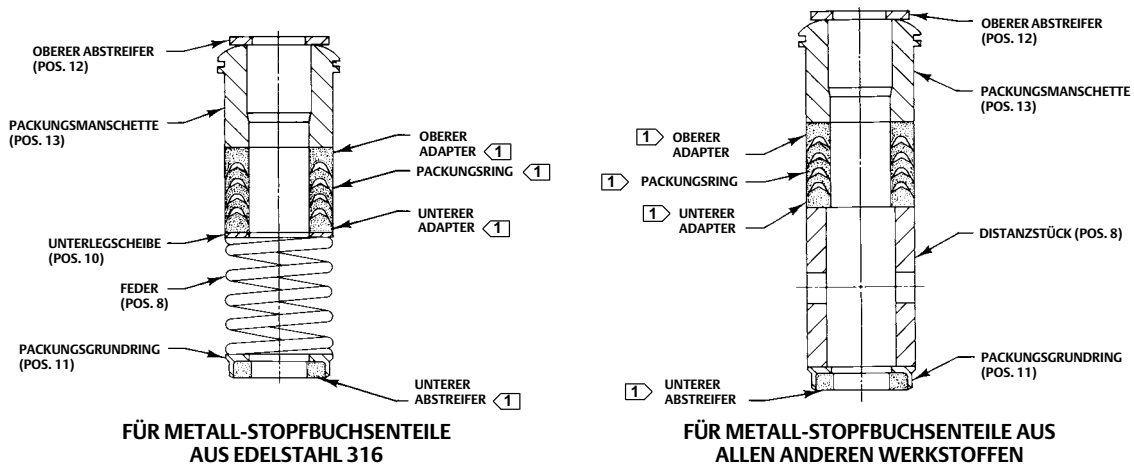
OBERER ABSTREIFER (POS. 12)

PACKUNGSMANSCHETTE (POS. 13)

OBERER ADAPTER 1

PACKUNGSRING 1

UNTERER ADAPTER 1

UNTERLEGSCHEIBE (POS. 10)

FEDER (POS. 8)

PACKUNGSGRUNDRING (POS. 11)

UNTERER ABSTREIFER 1

FÜR METALL-STOPFBUCHSENTEILE AUS EDELSTAHL 316

OBERER ABSTREIFER (POS. 12)

PACKUNGSMANSCHETTE (POS. 13)

1 OBERER ADAPTER

1 PACKUNGSRING

1 UNTERER ADAPTER

DISTANZSTÜCK (POS. 8)

PACKUNGSGRUNDRING (POS. 11)

1 UNTERER ABSTREIFER

FÜR METALL-STOPFBUCHSENTEILE AUS ALLEN ANDEREN WERKSTOFFEN